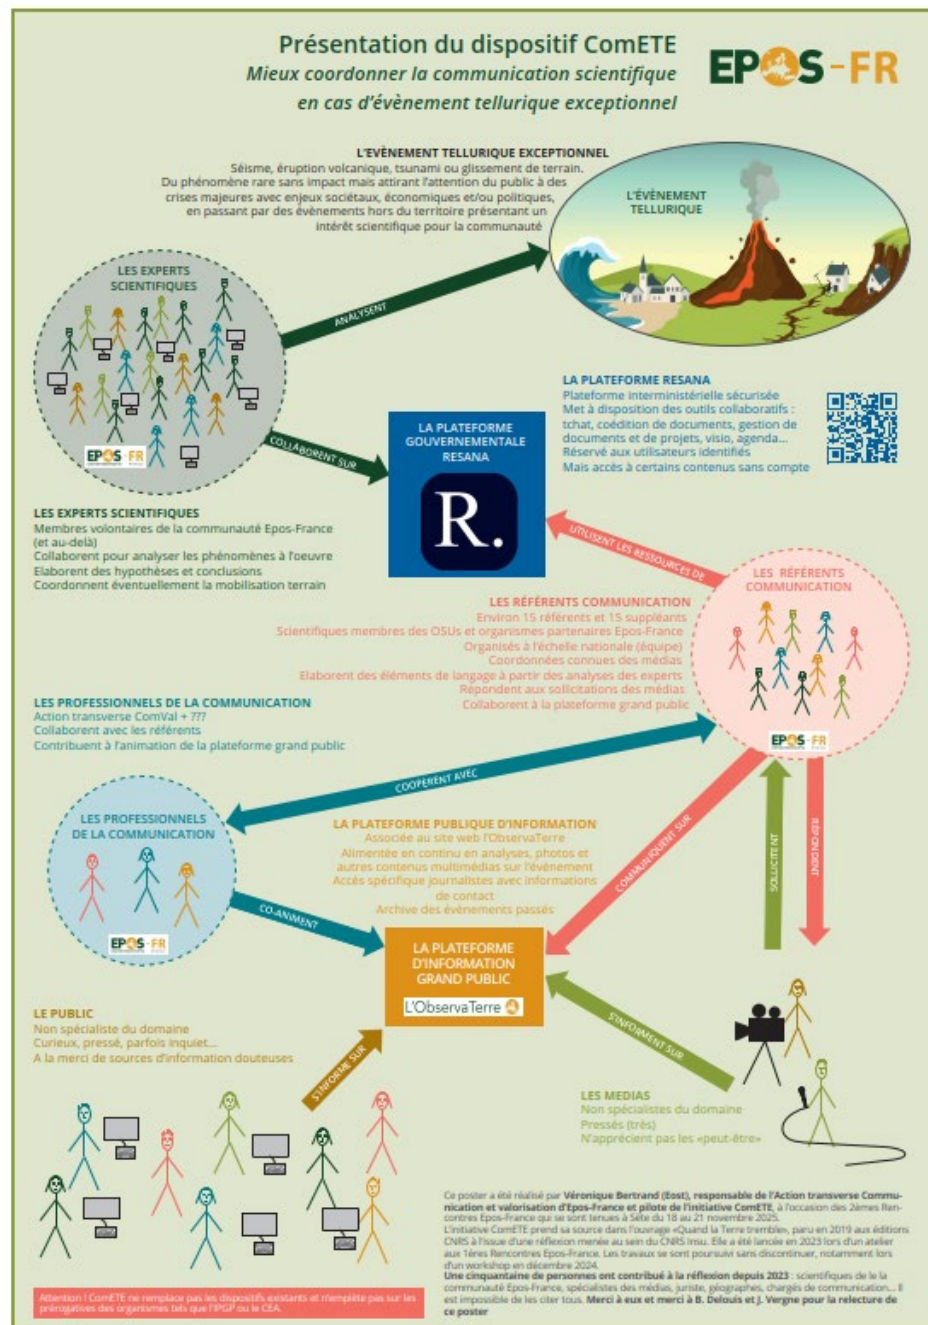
Présentation du dispositif ComETE
Mieux coordonner la communication scientifique en cas d'évènement tellurique exceptionnel

EPOS-FR

L'ÉVÈNEMENT TELLURIQUE EXCEPTIONNEL
Séisme, éruption volcanique, tsunami ou glissement de terrain.
Du phénomène rare sans impact mais attirant l'attention du public à des crises majeures avec enjeux sociétaux, économiques et/ou politiques, en passant par des évènements hors du territoire présentant un intérêt scientifique pour la communauté

L'ÉVÈNEMENT TELLURIQUE

LES EXPERTS SCIENTIFIQUES

ANALYSENT

COLLABORENT SUR

LA PLATEFORME GOUVERNEMENTALE RESANA

R.

LA PLATEFORME RESANA
Plateforme interministérielle sécurisée
Met à disposition des outils collaboratifs : tchat, coédition de documents, gestion de documents et de projets, visio, agenda...
Réservé aux utilisateurs identifiés
Mais accès à certains contenus sans compte

LES EXPERTS SCIENTIFIQUES
Membres volontaires de la communauté Epos-France (et au-delà)
Collaborent pour analyser les phénomènes à l'oeuvre
Elaborent des hypothèses et conclusions
Coordonnent éventuellement la mobilisation terrain

UTILISENT LES RESSOURCES DE

LES RÉFÉRENTS COMMUNICATION

LES RÉFÉRENTS COMMUNICATION
Environ 15 référents et 15 suppléants
Scientifiques membres des OSUs et organismes partenaires Epos-France
Organisés à l'échelle nationale (équipe)
Coordonnées connues des médias
Elaborent des éléments de langage à partir des analyses des experts
Répondent aux sollicitations des médias
Collaborent à la plateforme grand public

LES PROFESSIONNELS DE LA COMMUNICATION
Action transverse ComVal + ???
Collaborent avec les référents
Contribuent à l'animation de la plateforme grand public

COOPÈRENT AVEC

LES PROFESSIONNELS DE LA COMMUNICATION

LA PLATEFORME PUBLIQUE D'INFORMATION
Associée au site web l'ObservaTerre
Alimentée en continu en analyses, photos et autres contenus multimédias sur l'évènement
Accès spécifique journalistes avec informations de contact
Archive des évènements passés

COMMUNIQUENT SUR

SOLLICITENT

RÉPONDENT

CO-ANIMENT?

LA PLATEFORME D'INFORMATION GRAND PUBLIC
L'ObservaTerre

S'INFORMENT SUR

LE PUBLIC
Non spécialiste du domaine
Curieux, pressé, parfois inquiet...
A la merci de sources d'information douteuses

S'INFORME SUR

LES MEDIAS
Non spécialistes du domaine
Pressés (très)
N'apprécient pas les «peut-être»

Ce poster a été réalisé par Véronique Bertrand (Eost), responsable de l'Action transverse Communication et valorisation d'Epos-France et pilote de l'initiative ComETE, à l'occasion des 2èmes Rencontres Epos-France qui se sont tenues à Sète du 18 au 21 novembre 2025.
L'initiative ComETE prend sa source dans l'ouvrage «Quand la Terre tremble», paru en 2019 aux éditions CNRS à l'issue d'une réflexion menée au sein du CNRS Insu. Elle a été lancée en 2023 lors d'un atelier aux 1ères Rencontres Epos-France. Les travaux se sont poursuivi sans discontinuer, notamment lors d'un workshop en décembre 2024.
Une cinquantaine de personnes ont contribué à la réflexion depuis 2023 : scientifiques de la communauté Epos-France, spécialistes des médias, juriste, géographes, chargés de communication... Il est impossible de les citer tous. Merci à eux et merci à B. Delouis et J. Vergne pour la relecture de ce poster

Attention ! ComETE ne remplace pas les dispositifs existants et n'empiète pas sur les prérogatives des organismes tels que l'IPGP ou le CEA.